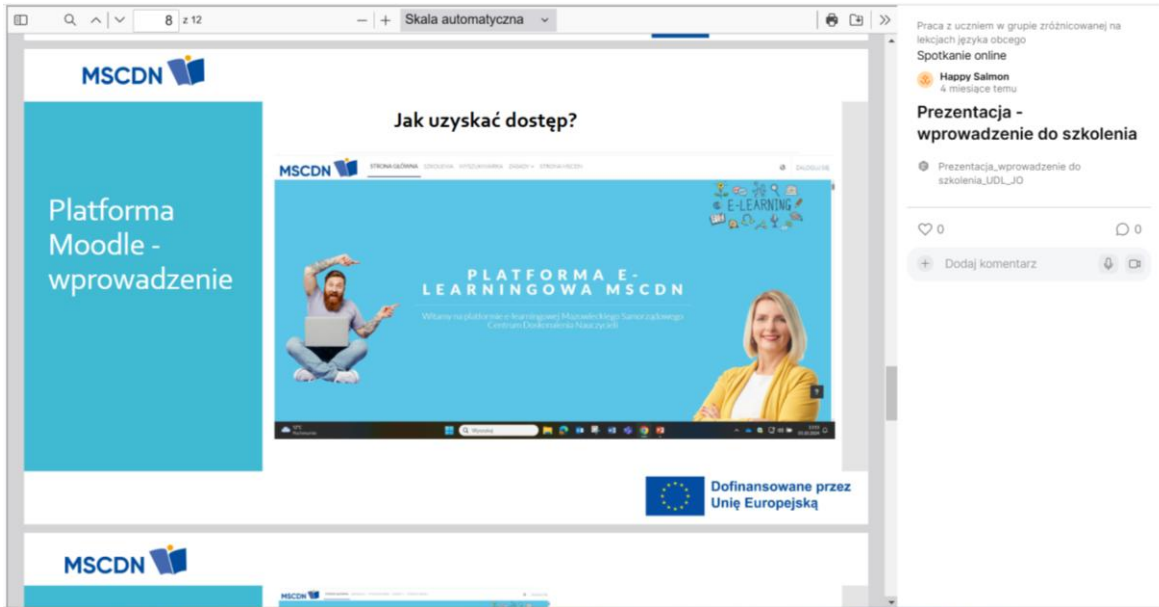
8 z 12

Skala automatyczna

MSCDN

Jak uzyskać dostęp?

Platforma Moodle - wprowadzenie

MSCDN STRONA GŁÓWNA SZKOLENIA WYSZUKIWARKA ZASADY STRONA MSCDN ZALOGUJ SIĘ

E-LEARNING

PLATFORMA E-LEARNINGOWA MSCDN

Witamy na platformie e-learningowej Mazowieckiego Samorządowego Centrum Doskonalenia Nauczycieli

Wyszukaj

Dofinansowane przez Unię Europejską

MSCDN

Praca z uczniem w grupie zróżnicowanej na lekcjach języka obcego

Spotkanie online

Happy Salmon
4 miesiące temu

Prezentacja - wprowadzenie do szkolenia

Prezentacja_wprowadzenie do szkolenia_UDL_JO

0

0

Dodaj komentarz